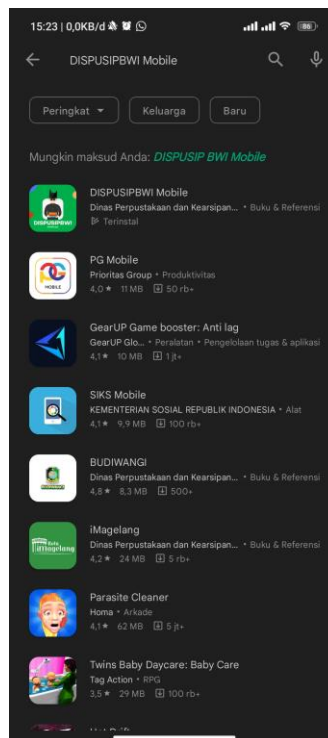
15:23 | 0,0KB/d

DISPUSIPBWI Mobile

Peringkat ▾ Keluarga Baru

Mungkin maksud Anda: *DISPUSIP BWI Mobile*

DISPUSIPBWI Mobile
Dinas Perpustakaan dan Kearsipan... • Buku & Referensi
Terinstal

PG Mobile
Prioritas Group • Produktivitas
4,0★ 11 MB 50 rb+

GearUP Game booster: Anti lag
GearUP Glo... • Peralatan • Pengelolaan tugas & aplikasi
4,1★ 10 MB 1 jt+

SIKS Mobile
KEMENTERIAN SOSIAL REPUBLIK INDONESIA • Alat
4,1★ 9,9 MB 100 rb+

BUDIWANGI
Dinas Perpustakaan dan Kearsipan... • Buku & Referensi
4,8★ 8,3 MB 500+

iMagelang
Dinas Perpustakaan dan Kearsipan... • Buku & Referensi
4,2★ 24 MB 5 rb+

Parasite Cleaner
Homa • Arkade
4,1★ 62 MB 5 jt+

Twins Baby Daycare: Baby Care
Tag Action • RPG
3,5★ 29 MB 100 rb+

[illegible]